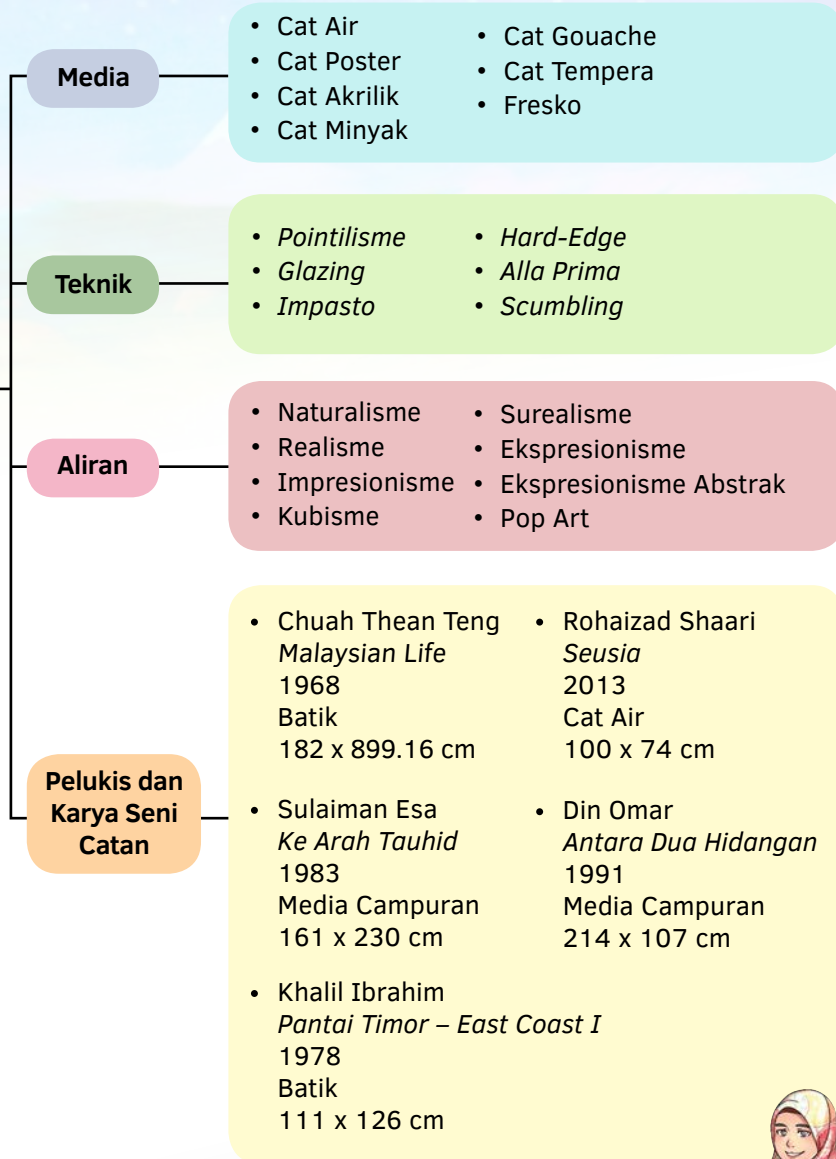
Media

- Cat Air
- Cat Poster
- Cat Akrilik
- Cat Minyak

- Cat Gouache
- Cat Tempera
- Fresko

Teknik

- *Pointilisme*
- *Glazing*
- *Impasto*

- *Hard-Edge*
- *Alla Prima*
- *Scumbling*

Aliran

- Naturalisme
- Realisme
- Impresionisme
- Kubisme

- Surealisme
- Ekspresionisme
- Ekspresionisme Abstrak
- Pop Art

Pelukis dan Karya Seni Catan

- Chuah Thean Teng
*Malaysian Life*
1968
Batik
182 x 899.16 cm

- Rohaizad Shaari
*Seusia*
2013
Cat Air
100 x 74 cm

- Sulaiman Esa
*Ke Arah Tauhid*
1983
Media Campuran
161 x 230 cm

- Din Omar
*Antara Dua Hidangan*
1991
Media Campuran
214 x 107 cm

- Khalil Ibrahim
*Pantai Timor – East Coast I*
1978
Batik
111 x 126 cm